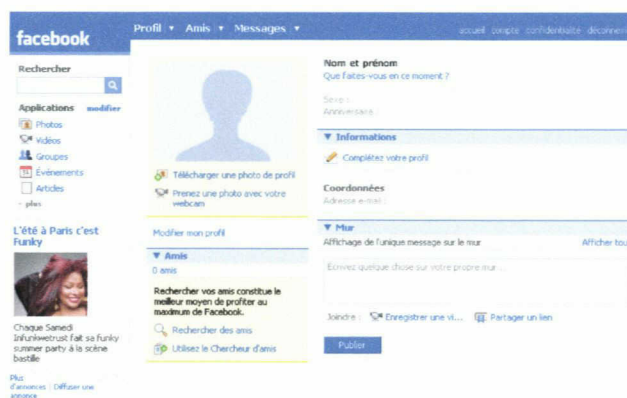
facebook

Profil ▾ Amis ▾ Messages ▾

accueil compte confidentialité déconnexion

Rechercher

Applications modifier

Photos

Vidéos

Groupes

Événements

Articles

plus

L'été à Paris c'est Funky

Chaque Samedi Infunkwetrust fait sa funky summer party à la scène bastille

Plus d'annonces | Diffuser une annonce

Télécharger une photo de profil

Prenez une photo avec votre webcam

Modifier mon profil

▼ Amis

0 amis

Rechercher vos amis constitue le meilleur moyen de profiter au maximum de Facebook.

Rechercher des amis

Utilisez le Chercheur d'amis

Nom et prénom

Que faites-vous en ce moment ?

Sexe :

Anniversaire :

▼ Informations

Complétez votre profil

Coordonnées

Adresse e-mail :

▼ Mur

Affichage de l'unique message sur le mur

Afficher tout

Écrivez quelque chose sur votre propre mur...

Joindre : Enregistrer une vi... Partager un lien

Publier